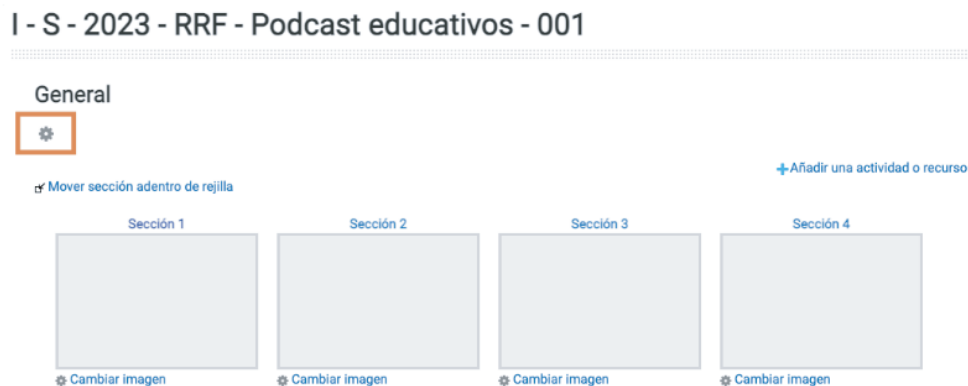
I - S - 2023 - RRF - Podcast educativos - 001

General

+Añadir una actividad o recurso

Mover sección adentro de rejilla

Sección 1

Sección 2

Sección 3

Sección 4

Cambiar imagen

Cambiar imagen

Cambiar imagen

Cambiar imagen